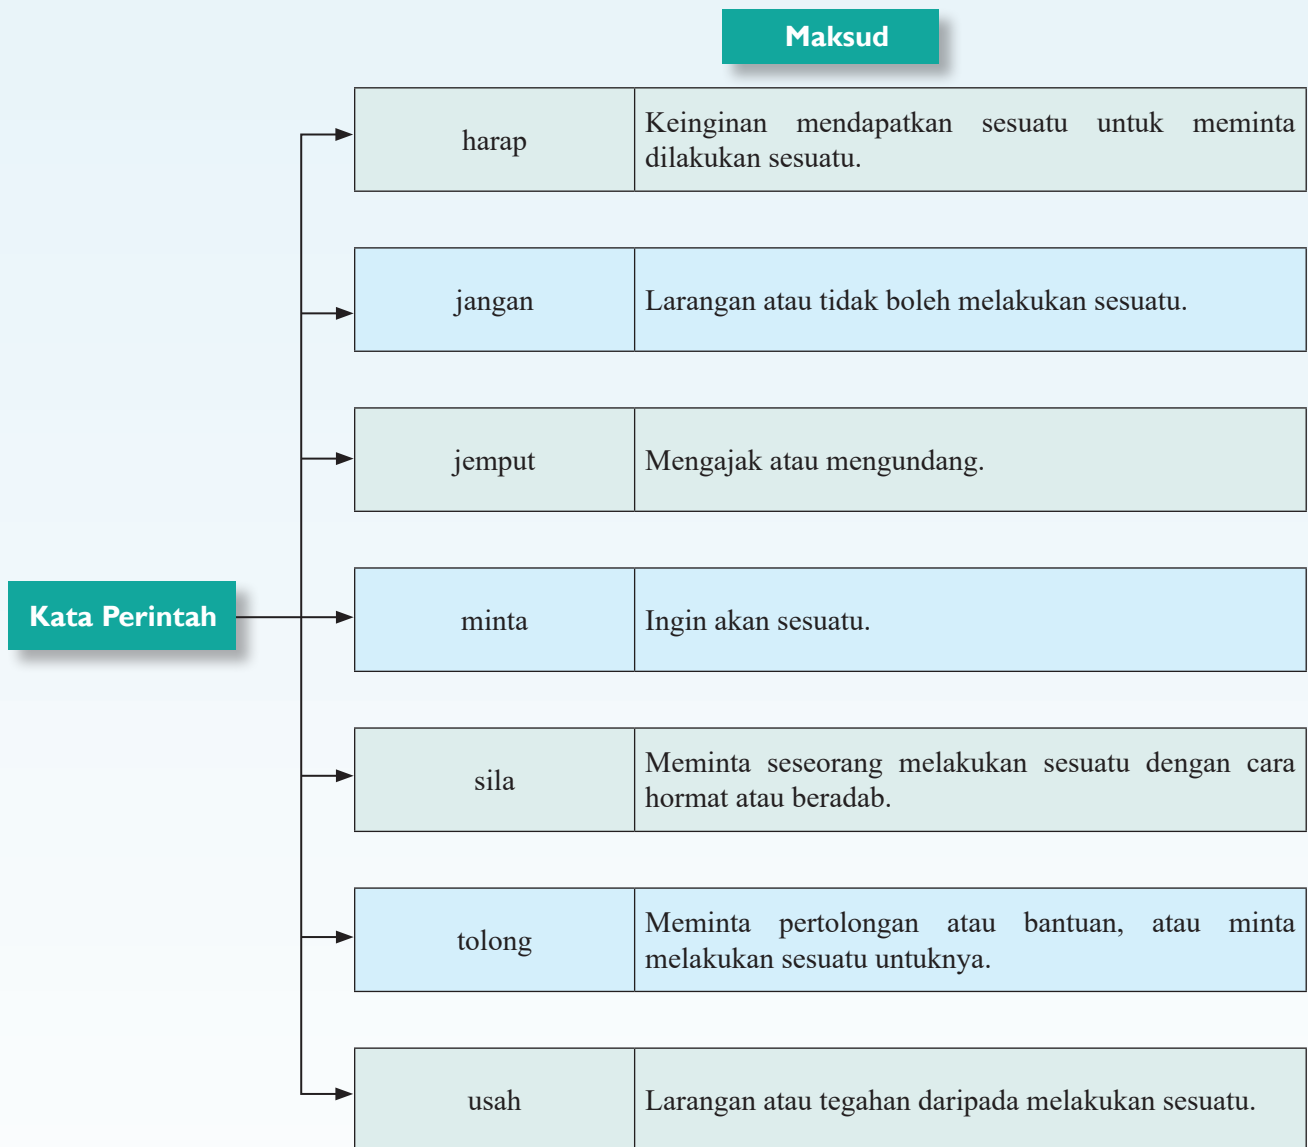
Maksud

Kata Perintah

| | |
|---|---|
| harap | Keinginan mendapatkan sesuatu untuk meminta dilakukan sesuatu. |
| jangan | Larangan atau tidak boleh melakukan sesuatu. |
| jemput | Mengajak atau mengundang. |
| minta | Ingin akan sesuatu. |
| sila | Meminta seseorang melakukan sesuatu dengan cara hormat atau beradab. |
| tolong | Meminta pertolongan atau bantuan, atau minta melakukan sesuatu untuknya. |
| usah | Larangan atau tegahan daripada melakukan sesuatu. |